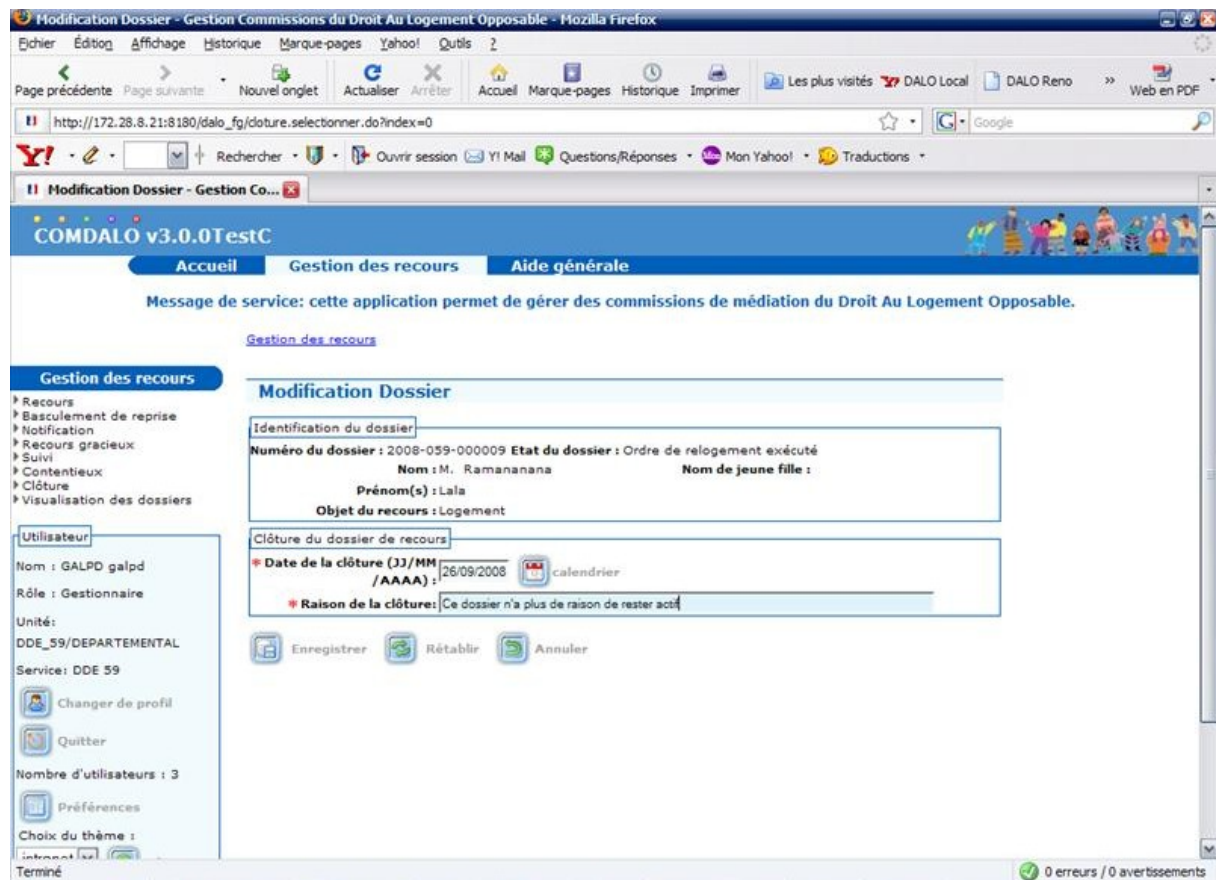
Modification Dossier - Gestion Commissions du Droit Au Logement Opposable - Mozilla Firefox

Fichier Édition Affichage Historique Marque-pages Yahoo! Outils ?

Page précédente Page suivante Nouvel onglet Actualiser Arrêter Accueil Marque-pages Historique Imprimer Les plus visités DALO Local DALO Reno » Web en PDF

http://172.28.8.21:8180/dalo_fg/cloture.selectionner.do?index=0

Google

Y! Rechercher Ouvrir session Y! Mail Questions/Réponses Mon Yahoo! Traductions

Modification Dossier - Gestion Co...

COMDALO v3.0.0TestC

Accueil Gestion des recours Aide générale

Message de service: cette application permet de gérer des commissions de médiation du Droit Au Logement Opposable.

Gestion des recours

Gestion des recours
Recours
Basculement de reprise
Notification
Recours gracieux
Suivi
Contentieux
Clôture
Visualisation des dossiers

Utilisateur
Nom : GALPD galpd
Rôle : Gestionnaire
Unité: DDE_59/DEPARTEMENTAL
Service: DDE 59
Changer de profil
Quitter
Nombre d'utilisateurs : 3
Préférences
Choix du thème :
intranet

Modification Dossier

Identification du dossier
Numéro du dossier : 2008-059-000009 Etat du dossier : Ordre de relogement exécuté
Nom : M. Ramananana Nom de jeune fille :
Prénom(s) : Lala
Objet du recours : Logement

Clôture du dossier de recours
* Date de la clôture (JJ/MM/AAAA) : 26/09/2008 calendrier
* Raison de la clôture: Ce dossier n'a plus de raison de rester actif

Enregistrer Rétablir Annuler

Terminé
0 erreurs / 0 avertissements